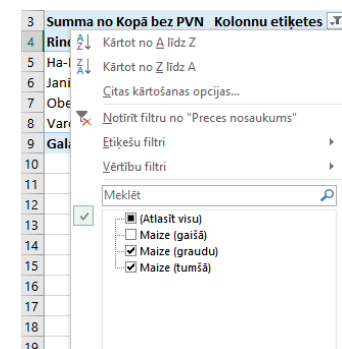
3 Summa no Kopā bez PVN Kolonnu etiķetes
4 Rind
5 Ha-l
6 Jani
7 Obe
8 Varo
9 Gala
10
11
12
13
14
15
16
17
18
19

Kārtot no A līdz Z
Kārtot no Z līdz A
Citas kārtošanas opcijas...
Notīrīt filtru no "Preces nosaukums"
Etiķešu filtri
Vērtību filtri
Meklēt
(Atlasīt visu)
Maize (gaišā)
Maize (graudu)
Maize (tumšā)